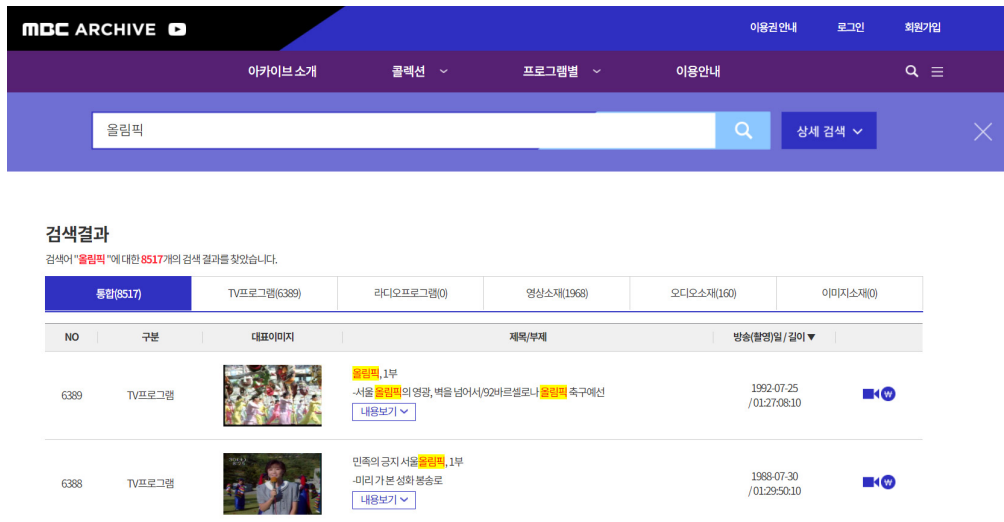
MBC ARCHIVE

이용권 안내 로그인 회원가입

아카이브 소개 콜렉션 프로그램별 이용안내

올림픽

상세 검색

검색결과

검색어 "올림픽 "에 대한 8517개의 검색 결과를 찾았습니다.

| 통합(8517) | TV프로그램(6389) | 라디오프로그램(0) | 영상소재(1968) | 오디오소재(160) | 이미지소재(0) |
|---|---|---|---|---|---|

| NO | 구분 | 대표이미지 | 제목/부제 | 방송(촬영)일 / 길이▼ | |
|---|---|---|---|---|---|
| 6389 | TV프로그램 | | 올림픽, 1부 -서울 올림픽의 영광, 벽을 넘어서/92바르셀로나 올림픽 축구예선 내용보기 | 1992-07-25 / 01:27:08:10 | W |
| 6388 | TV프로그램 | | 민족의 긍지 서울올림픽, 1부 -미리 가 본 성화 봉송로 내용보기 | 1988-07-30 / 01:29:50:10 | W |